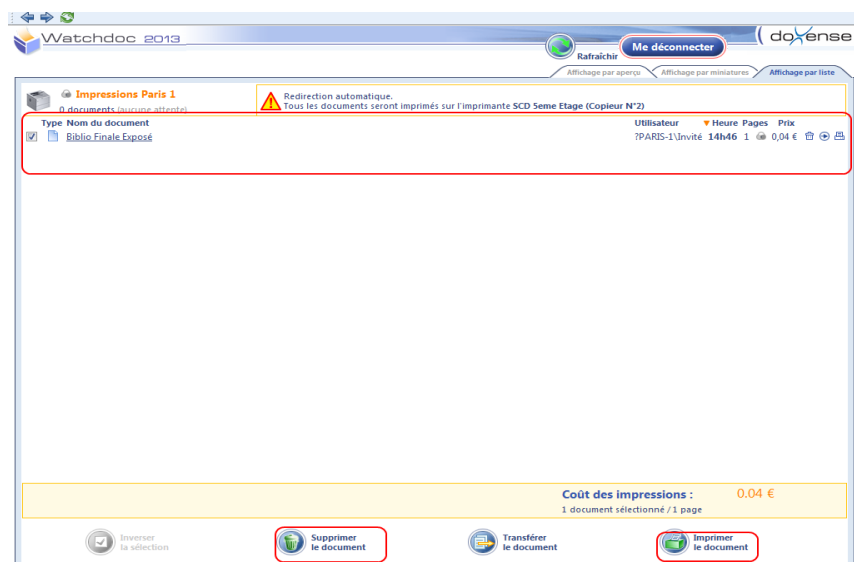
Watchdoc 2013

doxense

Rafraîchir

Me déconnecter

Affichage par aperçu

Affichage par miniatures

Affichage par liste

Impressions Paris 1

0 documents (aucune attente)

Redirection automatique.
Tous les documents seront imprimés sur l'imprimante SCD 5eme Etage (Copieur N°2)

| Type | Nom du document | Utilisateur | Heure | Pages | Prix |
|---|---|---|---|---|---|
| | Biblio Finale Exposé | ?PARIS-1\Invité | 14h46 | 1 | 0,04 € |

Coût des impressions : 0.04 €

1 document sélectionné / 1 page

Inverser la sélection

Supprimer le document

Transférer le document

Imprimer le document